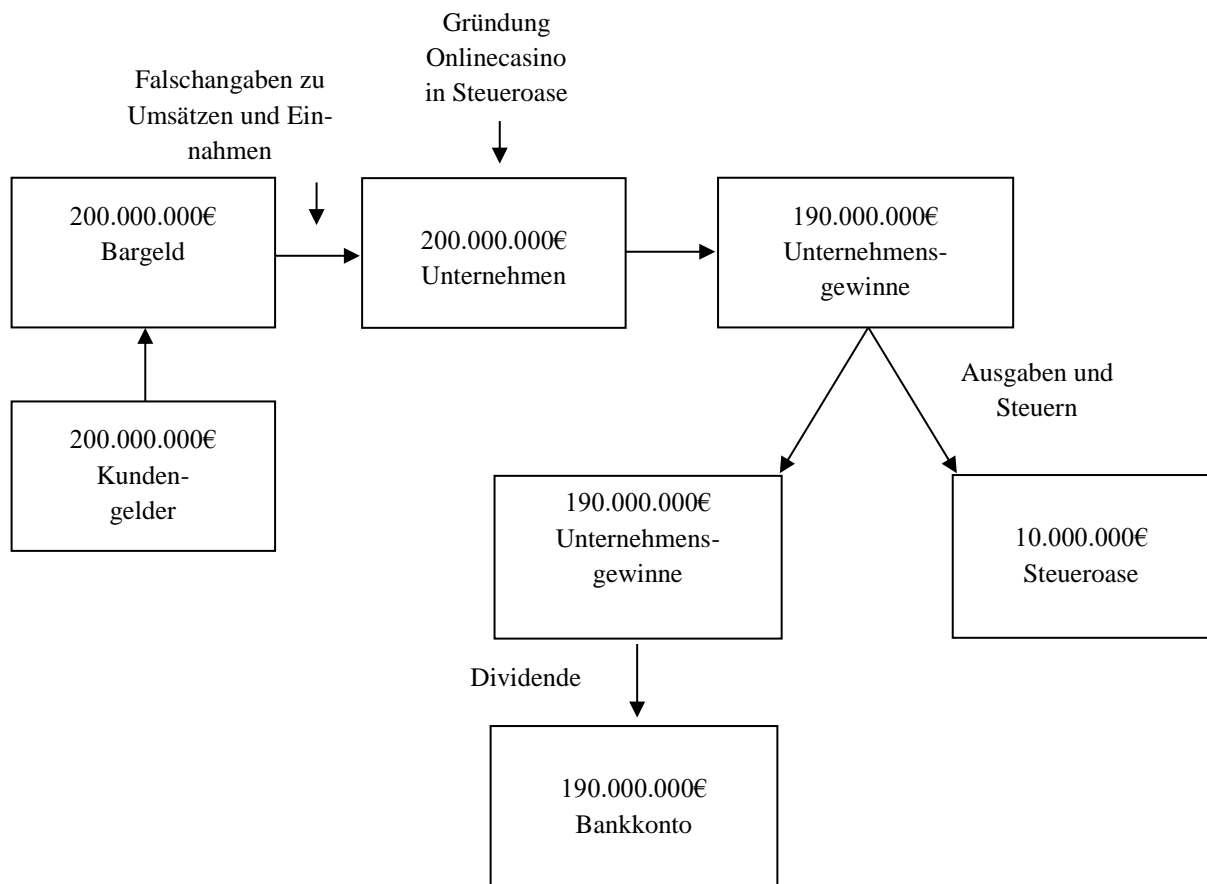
Gründung Onlinecasino in Steueroase

Falschangaben zu Umsätzen und Einnahmen

200.000.000€ Bargeld

200.000.000€ Unternehmen

190.000.000€ Unternehmensgewinne

200.000.000€ Kundengelder

Ausgaben und Steuern

190.000.000€ Unternehmensgewinne

10.000.000€ Steueroase

Dividende

190.000.000€ Bankkonto